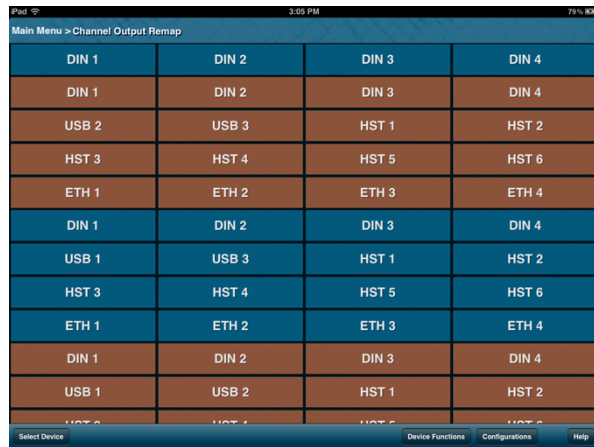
iPad 3:05 PM 79%

Main Menu > Channel Output Remap

| DIN 1 | DIN 2 | DIN 3 | DIN 4 |
|---|---|---|---|
| DIN 1 | DIN 2 | DIN 3 | DIN 4 |
| USB 2 | USB 3 | HST 1 | HST 2 |
| HST 3 | HST 4 | HST 5 | HST 6 |
| ETH 1 | ETH 2 | ETH 3 | ETH 4 |
| DIN 1 | DIN 2 | DIN 3 | DIN 4 |
| USB 1 | USB 3 | HST 1 | HST 2 |
| HST 3 | HST 4 | HST 5 | HST 6 |
| ETH 1 | ETH 2 | ETH 3 | ETH 4 |
| DIN 1 | DIN 2 | DIN 3 | DIN 4 |
| USB 1 | USB 2 | HST 1 | HST 2 |
| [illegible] | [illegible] | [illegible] | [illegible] |

Select Device Device Functions Configurations Help